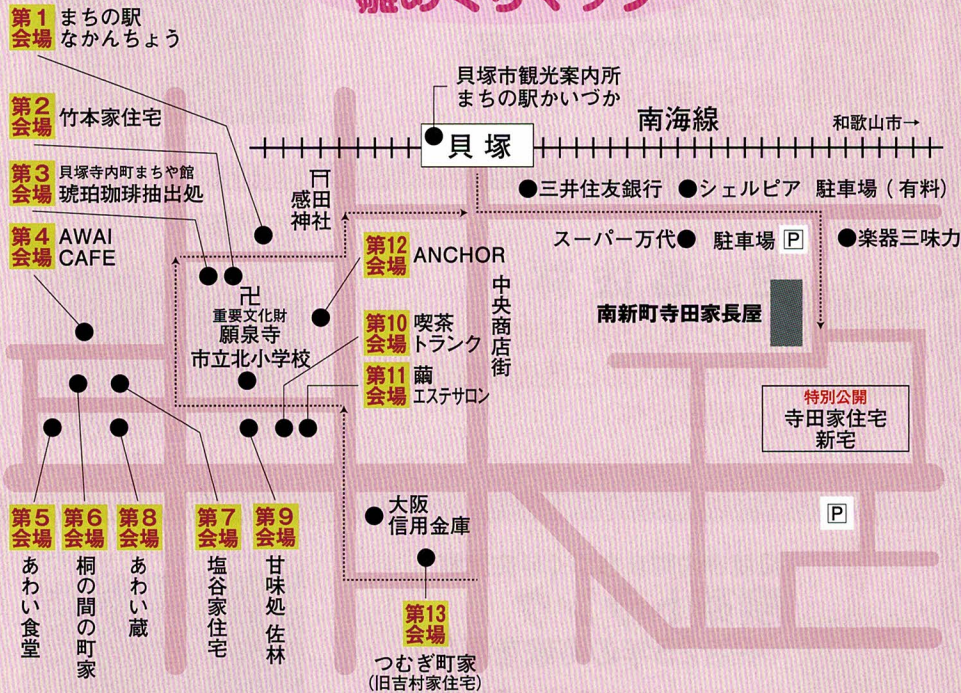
雛めぐりマップ

第1会場 まちの駅 なかんちょう

第2会場 竹本家住宅

第3会場 貝塚寺内町まちや館 琥珀珈琲抽出処

第4会場 AWAI CAFE

貝塚市観光案内所 まちの駅かいづか

貝塚

南海線

和歌山市→

感田神社

三井住友銀行

シェルピア

駐車場（有料）

スーパー万代

駐車場 P

楽器三味力

第12会場 ANCHOR

中央商店街

重要文化財 願泉寺

市立北小学校

第10会場 喫茶トランク

第11会場 繭 エステサロン

南新町寺田家長屋

特別公開 寺田家住宅 新宅

P

大阪信用金庫

第5会場 あわい食堂

第6会場 桐の間の町家

第8会場 あわい蔵

第7会場 塩谷家住宅

第9会場 甘味処 佐林

第13会場 つむぎ町家 (旧吉村家住宅)